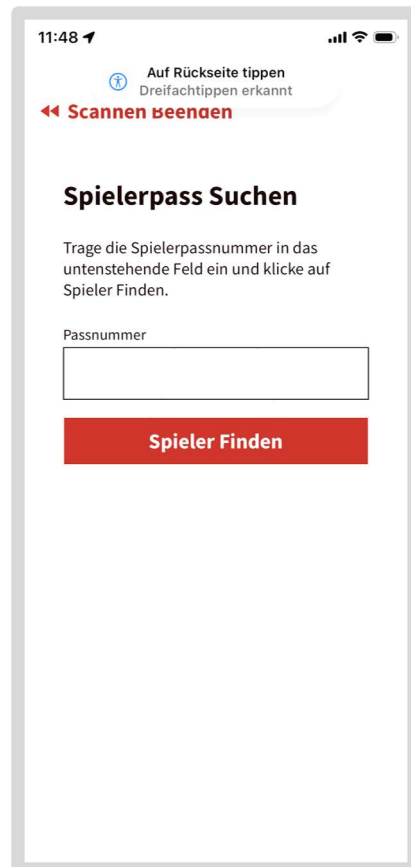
11:48

Auf Rückseite tippen
Dreifachtippen erkannt

◂◂ Scannen Beenden

Spielerpass Suchen

Trage die Spielerpassnummer in das untenstehende Feld ein und klicke auf Spieler Finden.

Passnummer

Spieler Finden